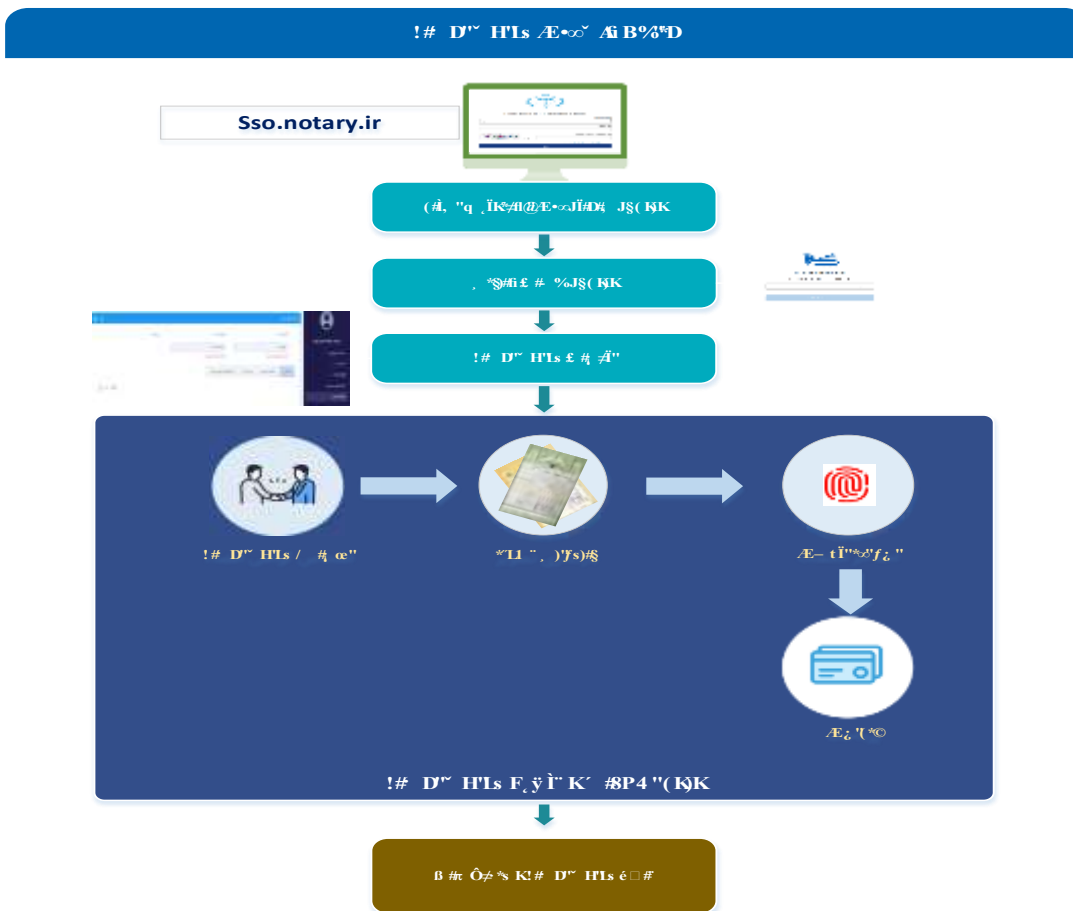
!#  D'˘  H'Ls  Æ•∞˘  Æi B%‰D

Sso.notary.ir

(#l, "q ¸ÏK‰fl@/E•∞JÏ#D¦  J§( K¦K

¸ *§#fi £ #  %J§( K¦K

!#  D'˘  H'Ls £ #¦ ‚Ï"

!#  D'˘  H'Ls  /  #¦ œ"

*˜L1 ¨¸ )'ƒs)#§

Æ– tÏ"*‹"ƒ¿"

Æ¿ '( *©

!#  D'˘  H'Ls F¸ ÿÌ¨ K´ #8P4 "( K¦K

ß #π Ô≠ *s K!#  D'˘  H'Ls é□#